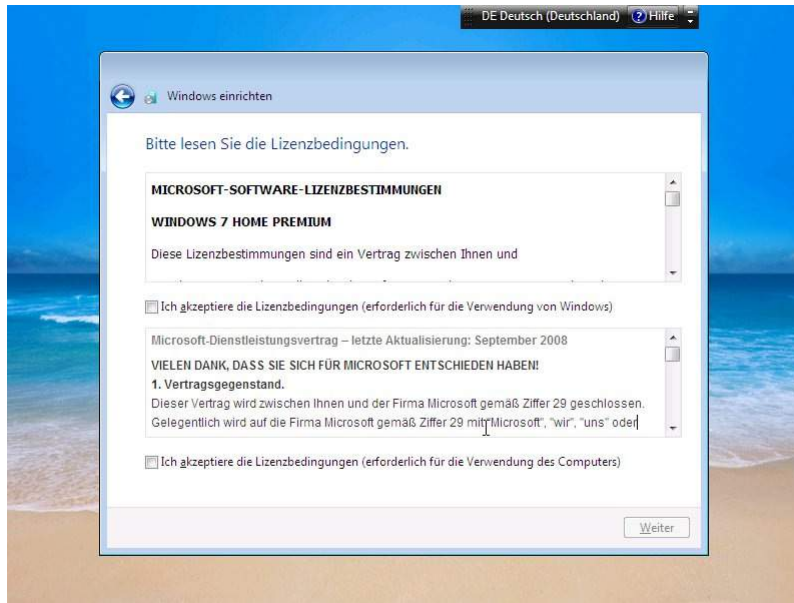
DE Deutsch (Deutschland) Hilfe

Windows einrichten

Bitte lesen Sie die Lizenzbedingungen.

MICROSOFT-SOFTWARE-LIZENZBESTIMMUNGEN

WINDOWS 7 HOME PREMIUM

Diese Lizenzbestimmungen sind ein Vertrag zwischen Ihnen und

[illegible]

Ich akzeptiere die Lizenzbedingungen (erforderlich für die Verwendung von Windows)

Microsoft-Dienstleistungsvertrag – letzte Aktualisierung: September 2008

VIELEN DANK, DASS SIE SICH FÜR MICROSOFT ENTSCHIEDEN HABEN!

1. Vertragsgegenstand.

Dieser Vertrag wird zwischen Ihnen und der Firma Microsoft gemäß Ziffer 29 geschlossen. Gelegentlich wird auf die Firma Microsoft gemäß Ziffer 29 mit "Microsoft", "wir", "uns" oder

Ich akzeptiere die Lizenzbedingungen (erforderlich für die Verwendung des Computers)

Weiter